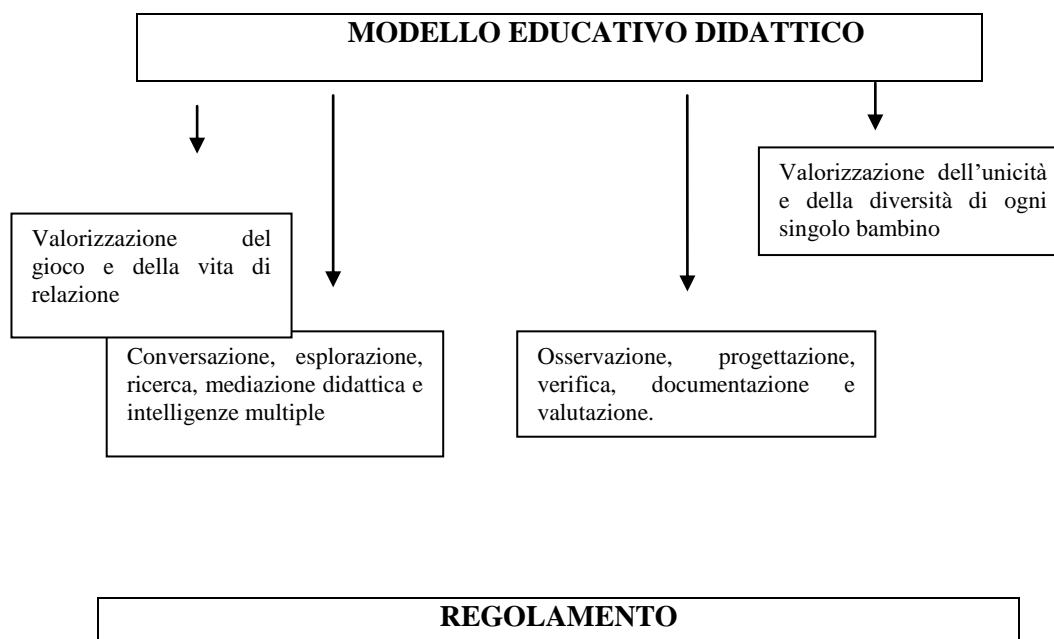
MODELLO EDUCATIVO DIDATTICO

Valorizzazione dell'unicità e della diversità di ogni singolo bambino

Valorizzazione del gioco e della vita di relazione

Conversazione, esplorazione, ricerca, mediazione didattica e intelligenze multiple

Osservazione, progettazione, verifica, documentazione e valutazione.

REGOLAMENTO